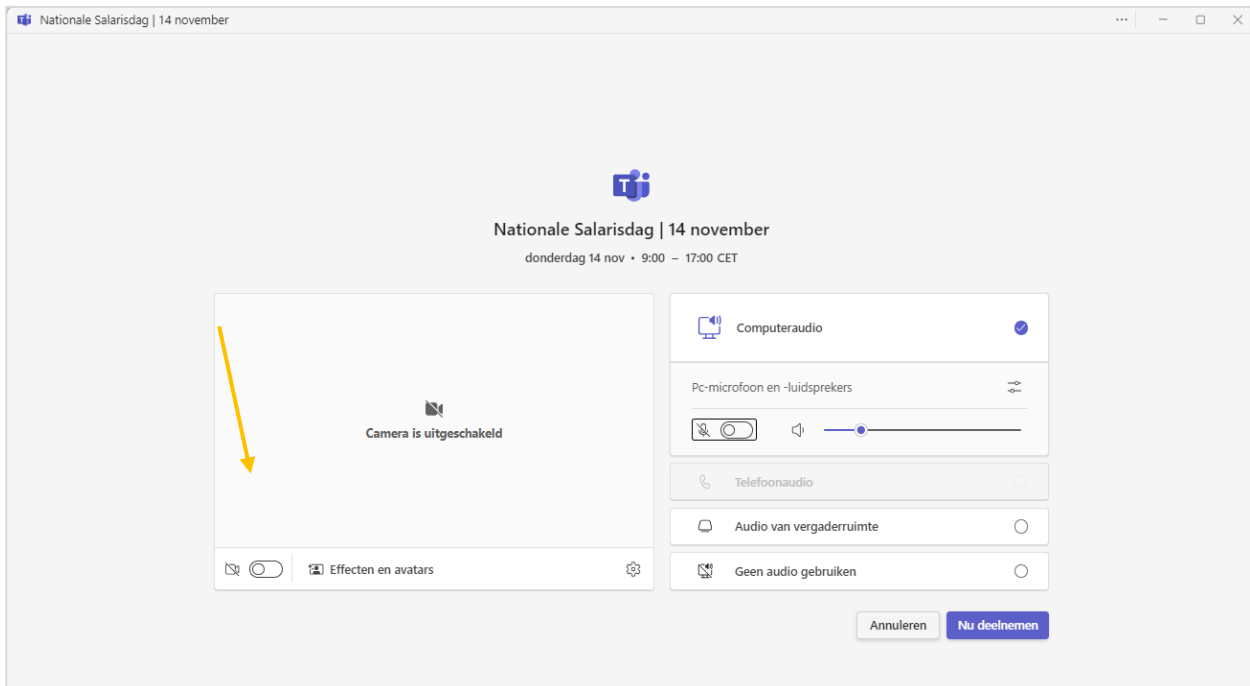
Nationale Salarisdag | 14 november

Nationale Salarisdag | 14 november

donderdag 14 nov • 9:00 – 17:00 CET

Camera is uitgeschakeld

Effecten en avatars

Computeraudio

Pc-microfoon en -luidsprekers

Telefoonaudio

Audio van vergaderruimte

Geen audio gebruiken

Annuleren

Nu deelnemen